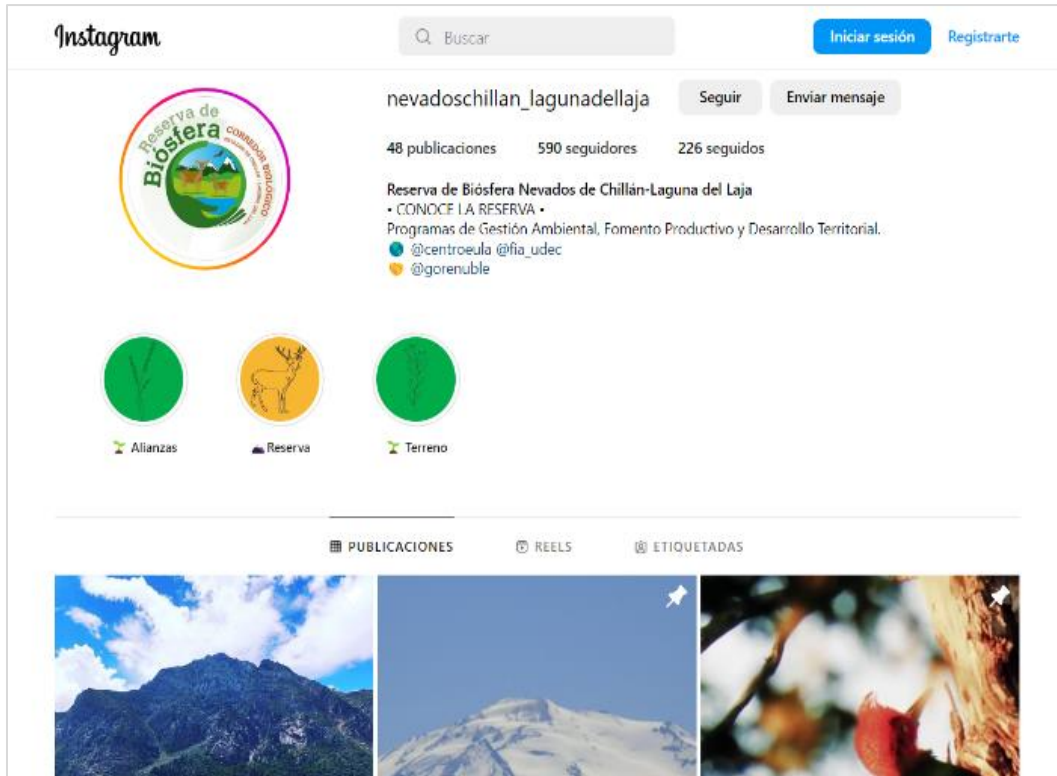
Instagram

Buscar

Iniciar sesión

Registrarte

Reserva de Biósfera

CORREDOR BIOLÓGICO

nevadoschillan_lagunadellaja

Seguir

Enviar mensaje

48 publicaciones 590 seguidores 226 seguidos

Reserva de Biósfera Nevados de Chillán-Laguna del Laja
• CONOCE LA RESERVA •
Programas de Gestión Ambiental, Fomento Productivo y Desarrollo Territorial.
🌏 @centroeula @fia_udec
💛 @gorenuble

Alianzas

Reserva

Terreno

PUBLICACIONES

REELS

ETIQUETADAS